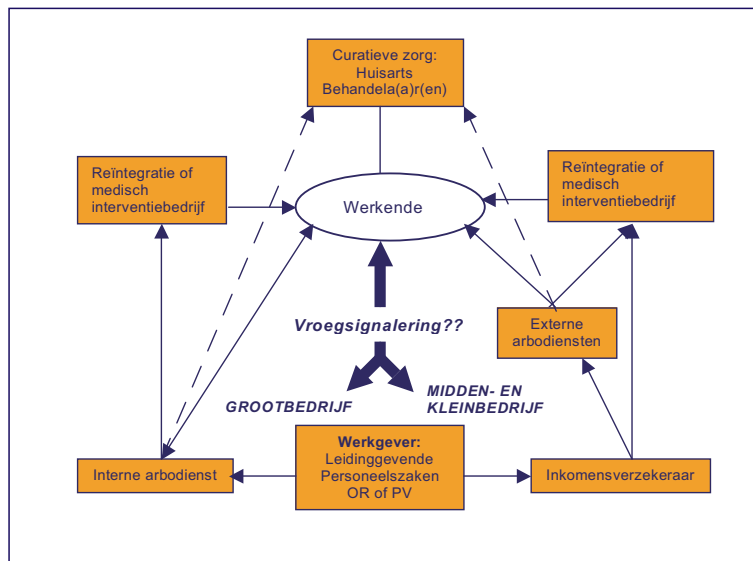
Curatieve zorg:
Huisarts
Behandela(a)r(en)

Reïntegratie of medisch interventiebedrijf

Werkende

Reïntegratie of medisch interventiebedrijf

Vroegsignalering??

Externe arbodiensten

GROOTBEDRIJF

MIDDEN- EN KLEINBEDRIJF

Werkgever:
Leidinggevende
Personeelszaken
OR of PV

Interne arbodienst

Inkomensverzekeraar